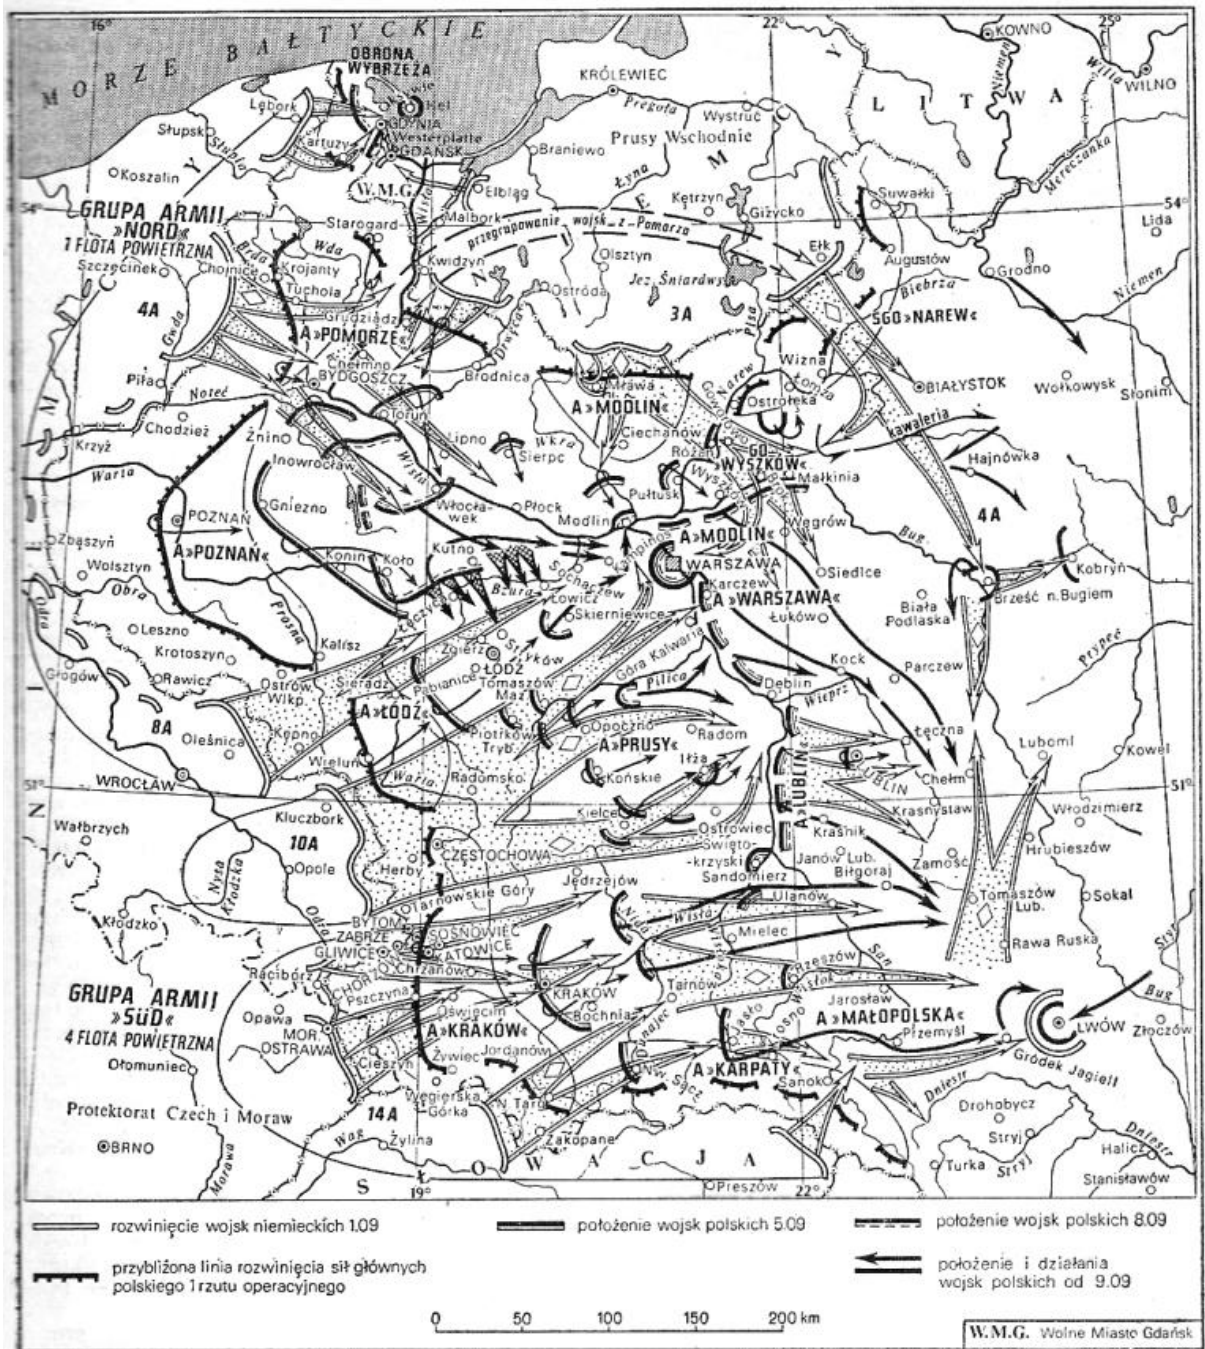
MORZE BAŁTYCKIE
16°
OBRONA WYBRZEŻA
Hel
Lębork
Słupsk
Kartuzy
GDYNIA
Westerplatte
GDAŃSK
Koszalin
W.M.G.
Elbląg
KRÓLEWIEC
Pregoła
Wystruć
Prusy Wschodnie
Braniewo
Łyna
22°
KOWNO
LITWA
Wilia
WILNO
25°
54°
GRUPA ARMII »NORD« 1 FLOTA POWIETRZNA
Starogard
Malbork
Kętrzyn
Giżycko
Suwałki
Lida
przegrupowanie wojsk z Pomorza
Ełk
Augustów
Grodno
Niemen
Szczecinek
Chojnice
Krojanty
Tuchola
Kwidzyn
Olsztyn
Jez. Śniardwy
Ostróda
Biebrza
SGO »NAREW«
4A
Grudziądz
A »POMORZE«
3A
Chełmno
BYDGOSZCZ
Brodnica
Mława
A »MODLIN«
Wizna
Łomża
BIAŁYSTOK
Wołkowysk
Słonim
Piła
Noteć
Chodzież
Toruń
Ostrołęka
Ciechanów
Różan
GO »WYSZKÓW«
Małkinia
kawaleria
Krzyż
Żnin
Inowrocław
Lipno
Sierpc
Hajnówka
Warta
Gniezno
Włocławek
Płock
Pułtusk
Modlin
POZNAŃ
A »POZNAŃ«
A »MODLIN«
Węgrów
4A
Bug
Zbąszyń
Konin
Koło
Kutno
WARSZAWA
Siedlce
Kobryń
Wolsztyn
Bzura
Sochaczew
Łowicz
Skierniewice
Karczew
A »WARSZAWA«
Łuków
Brześć n. Bugiem
Obra
Łęczyca
Biała Podlaska
Leszno
Krotoszyn
Kalisz
Zgierz
ŁÓDŹ
Stryków
Góra Kalwaria
Kock
Parczew
Prypeć
Rawicz
Ostrów Wlkp.
Sieradz
Pabianice
Tomaszów Maz.
Pilica
Dęblin
Wieprz
Głogów
A »ŁÓDŹ«
Opoczno
A »PRUSY«
Łęczna
8A
Oleśnica
Kępno
Piotrków Tryb.
Radom
Lubomi
Kowel
Wieluń
Radomsko
Końskie
Iłża
A »LUBLIN«
LUBLIN
Chełm
WROCŁAW
Warta
Kielce
Krasnystaw
Włodzimierz
51°
Wałbrzych
Kluczbork
10A
CZĘSTOCHOWA
Ostrowiec Świętokrzyski
Kraśnik
Hrubieszów
Opole
Herby
Janów Lub.
Biłgoraj
Zamość
Sandomierz
Tarnowskie Góry
Jędrzejów
Ulanów
Tomaszów Lub.
Sokal
Nysa Kłodzka
Kłodzko
BYTOM
ZABRZE
SOSNOWIEC
GLIWICE
KATOWICE
Mielec
Rawa Ruska
Styr
Odra
Racibórz
Chrzanów
Wisła
Wisłoka
Nida
Rzeszów
San
GRUPA ARMII »SÜD« 4 FLOTA POWIETRZNA
Pszczyna
Oświęcim
KRAKÓW
Tarnów
Jarosław
A »MAŁOPOLSKA«
Bug
Opawa
MOR. OSTRAWA
A »KRAKÓW«
Bochnia
Przemyśl
LWÓW
Złoczów
Ołomuniec
Cieszyn
Żywiec
Jordanów
Dunajec
Jasło
Krosno
Gródek Jagiell.
A »KARPATY«
Nw. Sącz
Sanok
Dniestr
Protektorat Czech i Moraw
Wegierska Górka
N. Targ
Drohobycz
14A
Stryj
Halicz
BRNO
Wag
Żylina
Zakopane
Turka
Stryj
Stanisławów
Dniestr
SŁOWACJA
19°
Preszów
22°
Morawa
rozwinięcie wojsk niemieckich 1.09
położenie wojsk polskich 5.09
położenie wojsk polskich 8.09
przybliżona linia rozwinięcia sił głównych polskiego 1 rzutu operacyjnego
położenie i działania wojsk polskich od 9.09
0 50 100 150 200 km
W.M.G. Wolne Miasto Gdańsk